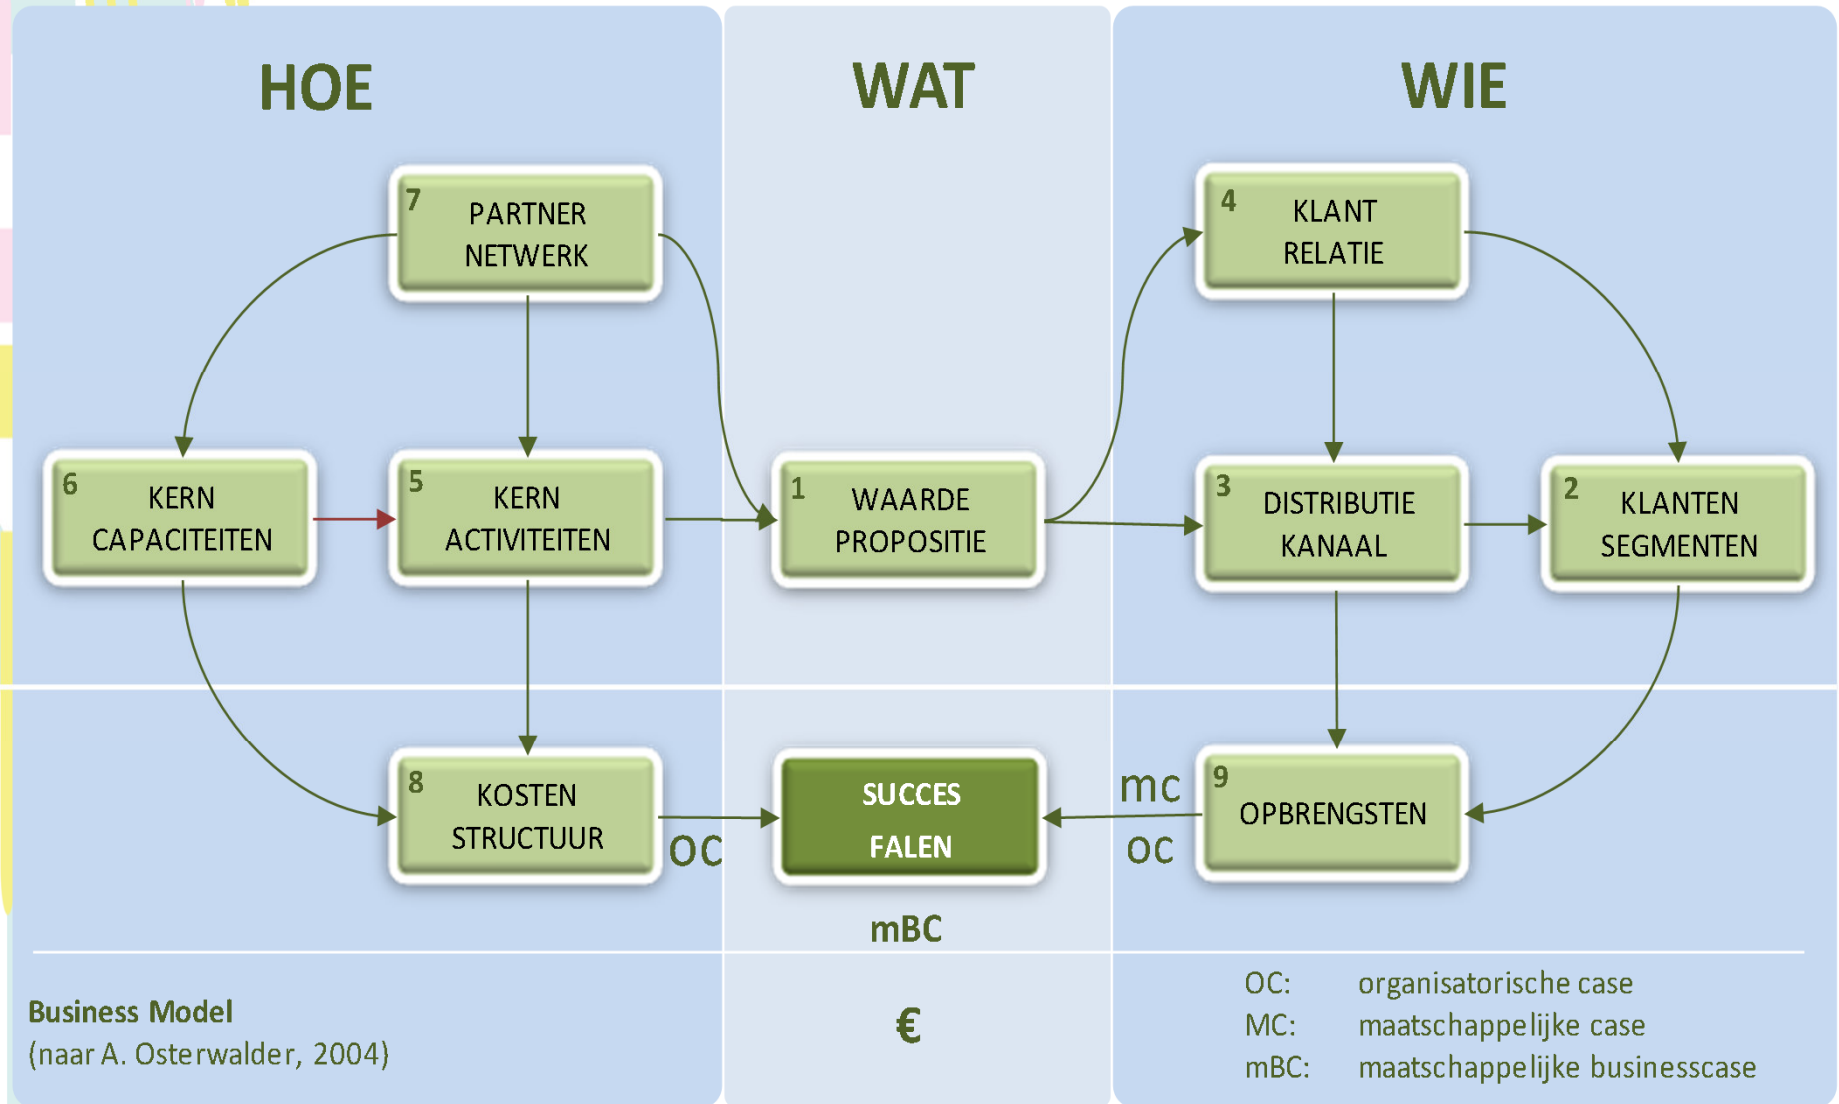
HOE

WAT

WIE

7 PARTNER NETWERK

4 KLANT RELATIE

6 KERN CAPACITEITEN

5 KERN ACTIVITEITEN

1 WAARDE PROPOSITIE

3 DISTRIBUTIE KANAAL

2 KLANTEN SEGMENTEN

8 KOSTEN STRUCTUUR

OC

SUCCES FALEN

mc

OC

9 OPBRENGSTEN

mBC

Business Model
(naar A. Osterwalder, 2004)

€

OC: organisatorische case
MC: maatschappelijke case
mBC: maatschappelijke businesscase